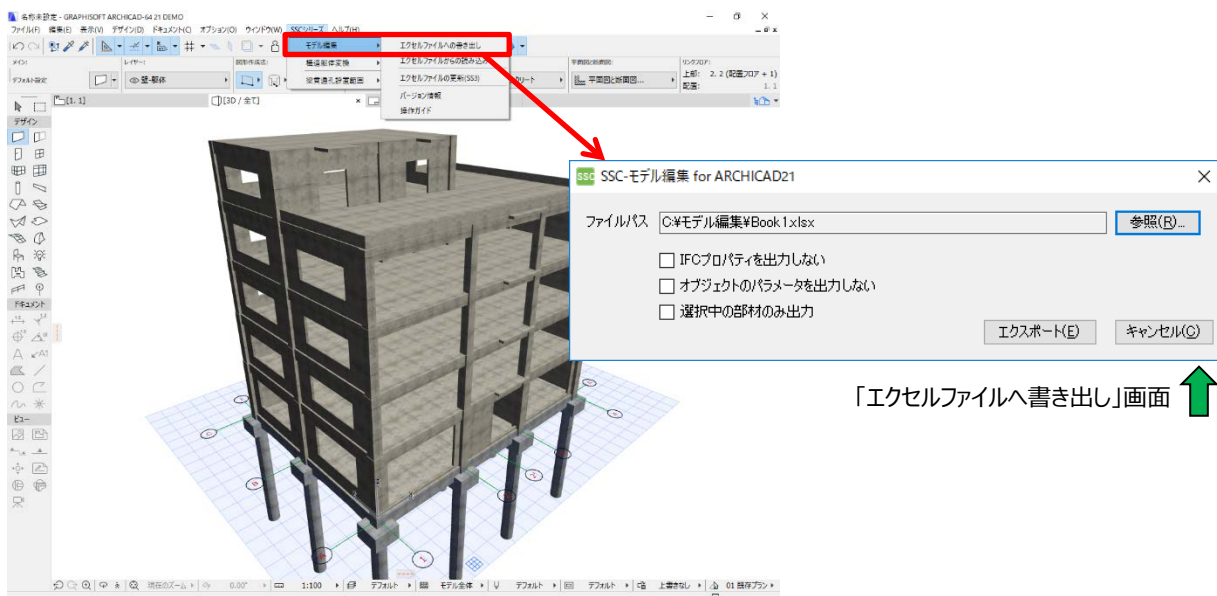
名称未設定 - GRAPHISOFT ARCHICAD-64 21 DEMO

ファイル(F) 編集(E) 表示(V) デザイン(D) ドキュメント(C) オプション(O) ウィンドウ(W) SSCシリーズ ヘルプ(H)

モデル編集
構造躯体変換
設備貫通設置範囲

エクセルファイルへの書き出し
エクセルファイルからの読み込み
エクセルファイルの更新(SS3)
バージョン情報
操作ガイド

メイン:
デフォルト設定
レイヤー:
壁-躯体
平面図と断面図...
リンクフロア:
上部: 2. 2 (配置フロア + 1)
配置: 1. 1

[1. 1]
[3D / 全て]

デザイン
ドキュメント
ビュー

SSC-モデル編集 for ARCHICAD21

ファイルパス C:¥モデル編集¥Book1.xlsx 参照(R)...

IFCプロパティを出力しない
オブジェクトのパラメータを出力しない
選択中の部材のみ出力

エクスポート(E) キャンセル(C)

「エクセルファイルへ書き出し」画面

現在のズーム 0.00° 1:100 デフォルト モデル全体 デフォルト デフォルト 上書きなし 01 既存プラン